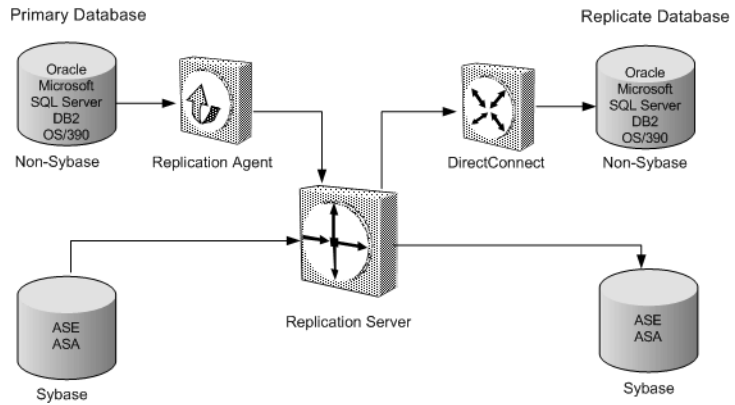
Primary Database

Replicate Database

Oracle
Microsoft
SQL Server
DB2
OS/390

Non-Sybase

Replication Agent

DirectConnect

Oracle
Microsoft
SQL Server
DB2
OS/390

Non-Sybase

ASE
ASA

Sybase

Replication Server

ASE
ASA

Sybase